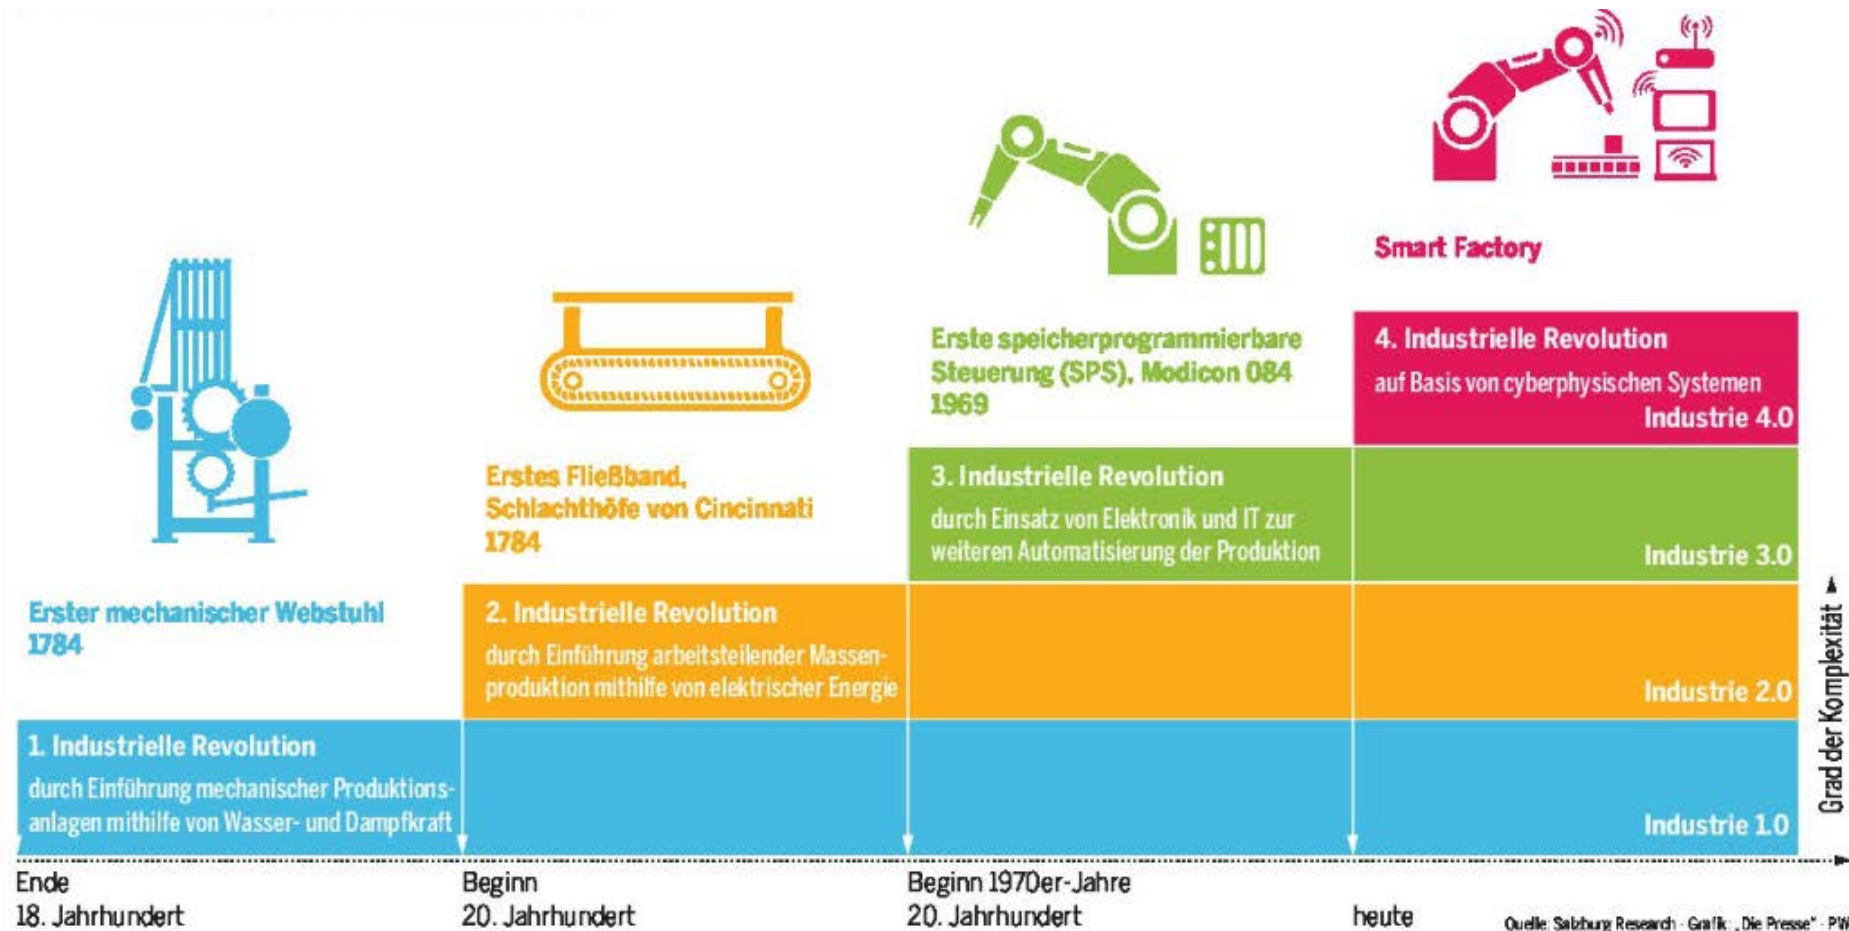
Smart Factory

Erste speicherprogrammierbare Steuerung (SPS), Modicon 084 1969

4. Industrielle Revolution
auf Basis von cyberphysischen Systemen
Industrie 4.0

Erstes Fließband, Schlachthöfe von Cincinnati 1784

3. Industrielle Revolution
durch Einsatz von Elektronik und IT zur weiteren Automatisierung der Produktion
Industrie 3.0

Erster mechanischer Webstuhl 1784

2. Industrielle Revolution
durch Einführung arbeitsteilender Massenproduktion mithilfe von elektrischer Energie
Industrie 2.0

1. Industrielle Revolution
durch Einführung mechanischer Produktionsanlagen mithilfe von Wasser- und Dampfkraft
Industrie 1.0

Grad der Komplexität

Ende 18. Jahrhundert

Beginn 20. Jahrhundert

Beginn 1970er-Jahre 20. Jahrhundert

heute

Quelle: Salzburg Research · Grafik: „Die Presse" · PW